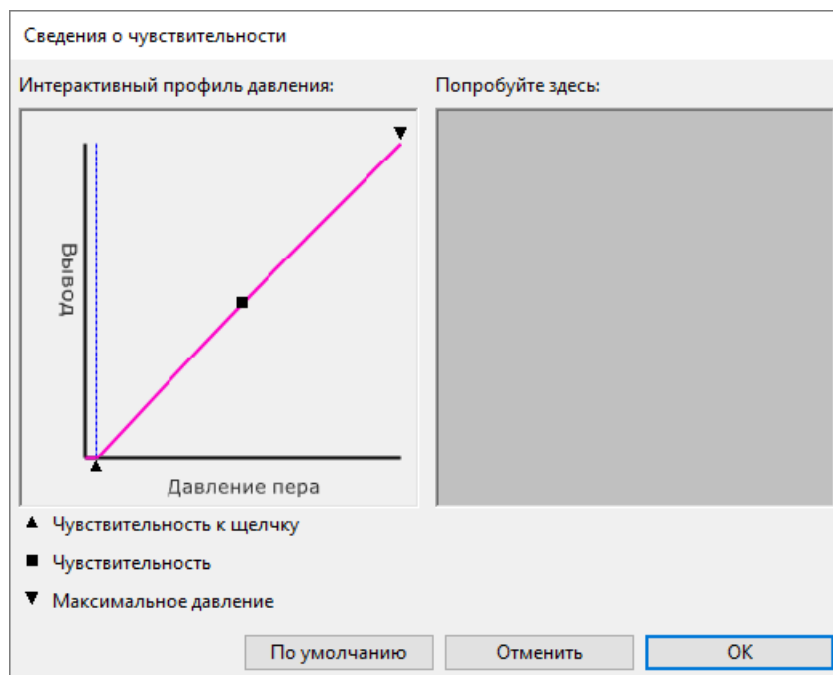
Сведения о чувствительности

Интерактивный профиль давления:

Попробуйте здесь:

Вывод

Давление пера

▲ Чувствительность к щелчку

■ Чувствительность

▼ Максимальное давление

По умолчанию

Отменить

OK